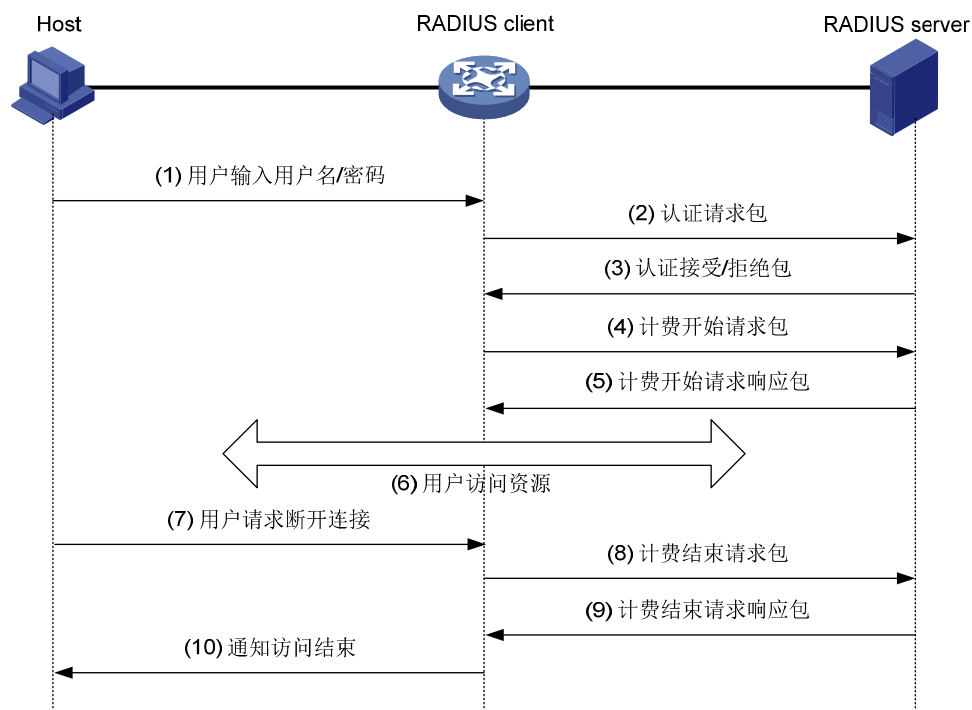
Host

RADIUS client

RADIUS server

(1) 用户输入用户名/密码

(2) 认证请求包

(3) 认证接受/拒绝包

(4) 计费开始请求包

(5) 计费开始请求响应包

(6) 用户访问资源

(7) 用户请求断开连接

(8) 计费结束请求包

(9) 计费结束请求响应包

(10) 通知访问结束